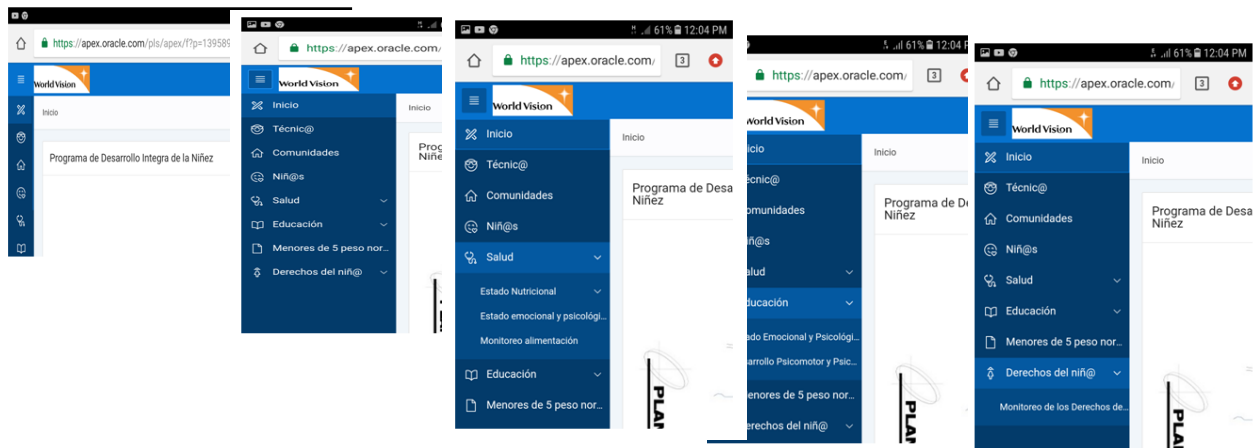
https://apex.oracle.com/pls/apex/f?p=139589
World Vision
Inicio
Programa de Desarrollo Integra de la Niñez

https://apex.oracle.com/
World Vision
Inicio
Técnic@
Comunidades
Niñ@s
Salud
Educación
Menores de 5 peso nor...
Derechos del niñ@
Inicio
Prog
Niñe

61% 12:04 PM
https://apex.oracle.com/
3
World Vision
Inicio
Técnic@
Comunidades
Niñ@s
Salud
Estado Nutricional
Estado emocional y psicológi...
Monitoreo alimentación
Educación
Menores de 5 peso nor...
Inicio
Programa de Desa
Niñez
PLAN

61% 12:04
https://apex.oracle.com/
3
World Vision
Inicio
Técnic@
Comunidades
Niñ@s
Salud
Educación
tado Emocional y Psicológi...
sarrollo Psicomotor y Psic...
Menores de 5 peso nor...
Derechos del niñ@
Inicio
Programa de De
Niñez
PLAN

61% 12:04 PM
https://apex.oracle.com/
3
World Vision
Inicio
Técnic@
Comunidades
Niñ@s
Salud
Educación
Menores de 5 peso nor...
Derechos del niñ@
Monitoreo de los Derechos de...
Inicio
Programa de Desa
Niñez
PLA